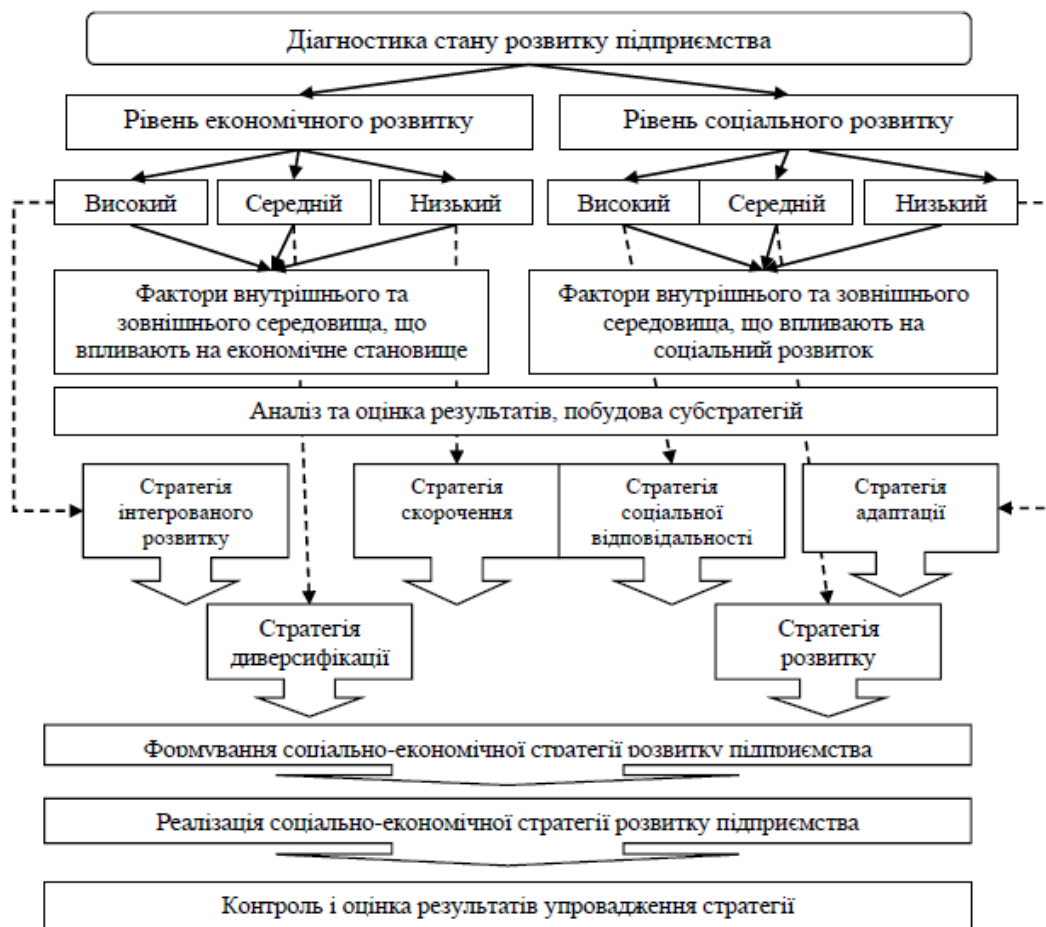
Діагностика стану розвитку підприємства

Рівень економічного розвитку

Рівень соціального розвитку

Високий

Середній

Низький

Високий

Середній

Низький

Фактори внутрішнього та зовнішнього середовища, що впливають на економічне становище

Фактори внутрішнього та зовнішнього середовища, що впливають на соціальний розвиток

Аналіз та оцінка результатів, побудова субстратегій

Стратегія інтегрованого розвитку

Стратегія скорочення

Стратегія соціальної відповідальності

Стратегія адаптації

Стратегія диверсифікації

Стратегія розвитку

Формування соціально-економічної стратегії розвитку підприємства

Реалізація соціально-економічної стратегії розвитку підприємства

Контроль і оцінка результатів упровадження стратегії